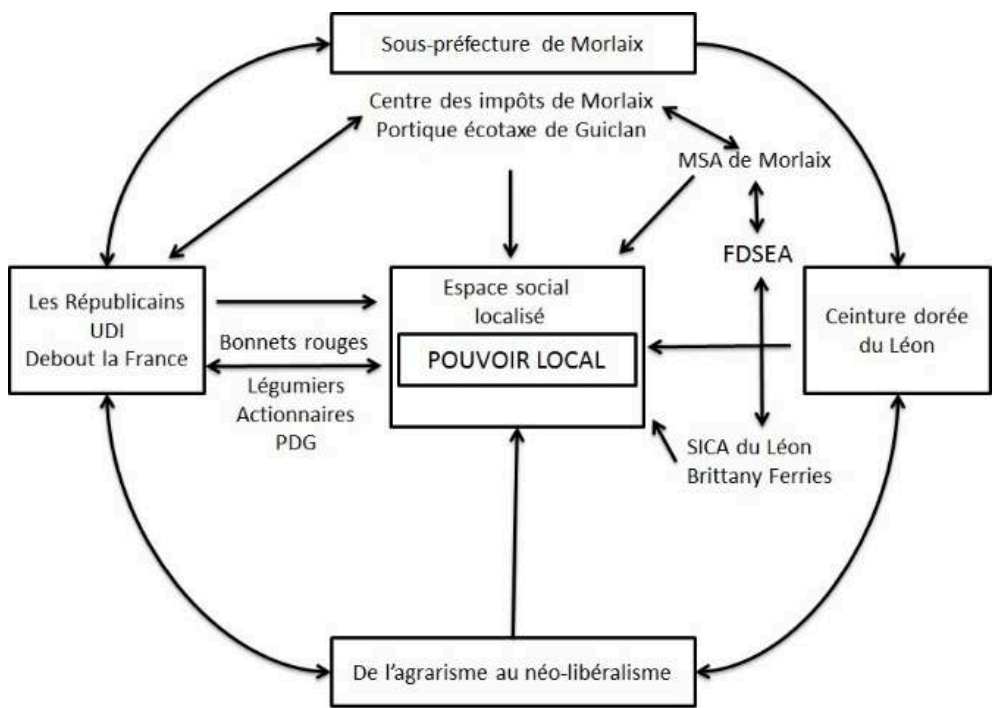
Sous-préfecture de Morlaix

Centre des impôts de Morlaix
Portique écotaxe de Guiclan

MSA de Morlaix

FDSEA

Les Républicains
UDI
Debout la France

Espace social localisé

POUVOIR LOCAL

Ceinture dorée du Léon

Bonnets rouges

Légumiers
Actionnaires
PDG

SICA du Léon
Brittany Ferries

De l'agrarisme au néo-libéralisme